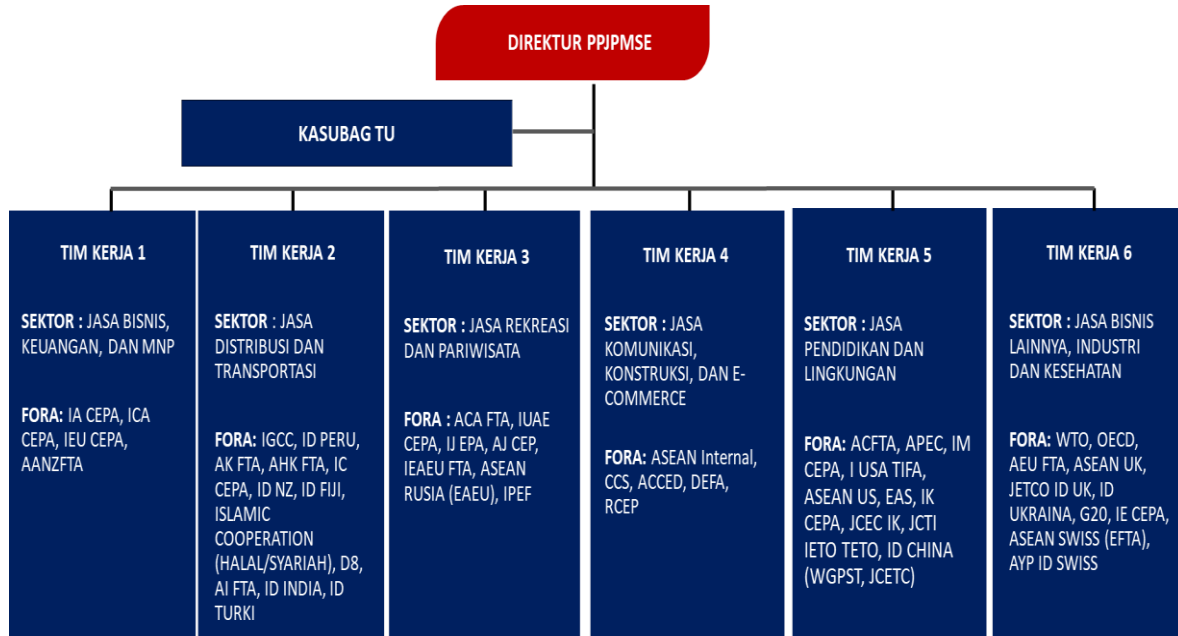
DIREKTUR PPJPMSE

KASUBAG TU

TIM KERJA 1

SEKTOR : JASA BISNIS, KEUANGAN, DAN MNP

FORA: IA CEPA, ICA CEPA, IEU CEPA, AANZFTA

TIM KERJA 2

SEKTOR : JASA DISTRIBUSI DAN TRANSPORTASI

FORA: IGCC, ID PERU, AK FTA, AHK FTA, IC CEPA, ID NZ, ID FIJI, ISLAMIC COOPERATION (HALAL/SYARIAH), D8, AI FTA, ID INDIA, ID TURKI

TIM KERJA 3

SEKTOR : JASA REKREASI DAN PARIWISATA

FORA : ACA FTA, IUAE CEPA, IJ EPA, AJ CEP, IEAEU FTA, ASEAN RUSIA (EAEU), IPEF

TIM KERJA 4

SEKTOR : JASA KOMUNIKASI, KONSTRUKSI, DAN E-COMMERCE

FORA: ASEAN Internal, CCS, ACCED, DEFA, RCEP

TIM KERJA 5

SEKTOR : JASA PENDIDIKAN DAN LINGKUNGAN

FORA: ACFTA, APEC, IM CEPA, I USA TIFA, ASEAN US, EAS, IK CEPA, JCEC IK, JCTI IETO TETO, ID CHINA (WGPST, JCETC)

TIM KERJA 6

SEKTOR : JASA BISNIS LAINNYA, INDUSTRI DAN KESEHATAN

FORA: WTO, OECD, AEU FTA, ASEAN UK, JETCO ID UK, ID UKRAINA, G20, IE CEPA, ASEAN SWISS (EFTA), AYP ID SWISS